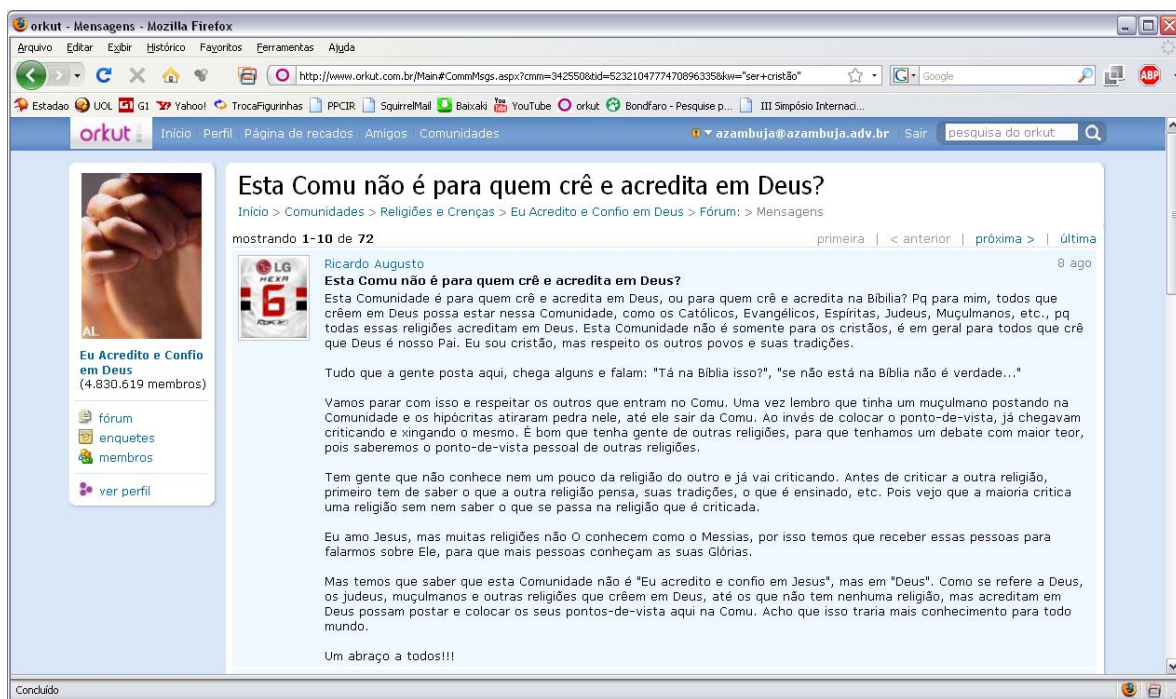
orkut - Mensagens - Mozilla Firefox

Arquivo Editar Exibir Histórico Favoritos Ferramentas Ajuda

http://www.orkut.com.br/Main#CommMsgs.aspx?cmm=342550&tid=5232104777470896335&kw="ser+cristão"

Google

ABP

Estadao UOL G1 Yahoo! TrocaFigurinhas PPCIR SquirrelMail Baixaki YouTube orkut Bondfaro - Pesquise p... III Simpósio Internaci...

orkut Início Perfil Página de recados Amigos Comunidades

azambuja@azambuja.adv.br Sair pesquisa do orkut

AL

Eu Acredito e Confio em Deus
(4.830.619 membros)

fórum
enquetes
membros

ver perfil

Esta Comu não é para quem crê e acredita em Deus?

Início > Comunidades > Religiões e Crenças > Eu Acredito e Confio em Deus > Fórum: > Mensagens

mostrando 1-10 de 72

primeira | < anterior | próxima > | última

LG HEXA 6

Ricardo Augusto

8 ago

Esta Comu não é para quem crê e acredita em Deus?

Esta Comunidade é para quem crê e acredita em Deus, ou para quem crê e acredita na Bíbilia? Pq para mim, todos que crêem em Deus possa estar nessa Comunidade, como os Católicos, Evangélicos, Espíritas, Judeus, Muçulmanos, etc., pq todas essas religiões acreditam em Deus. Esta Comunidade não é somente para os cristãos, é em geral para todos que crê que Deus é nosso Pai. Eu sou cristão, mas respeito os outros povos e suas tradições.

Tudo que a gente posta aqui, chega alguns e falam: "Tá na Bíblia isso?", "se não está na Bíblia não é verdade..."

Vamos parar com isso e respeitar os outros que entram no Comu. Uma vez lembro que tinha um muçulmano postando na Comunidade e os hipócritas atiraram pedra nele, até ele sair da Comu. Ao invés de colocar o ponto-de-vista, já chegavam criticando e xingando o mesmo. É bom que tenha gente de outras religiões, para que tenhamos um debate com maior teor, pois saberemos o ponto-de-vista pessoal de outras religiões.

Tem gente que não conhece nem um pouco da religião do outro e já vai criticando. Antes de criticar a outra religião, primeiro tem de saber o que a outra religião pensa, suas tradições, o que é ensinado, etc. Pois vejo que a maioria critica uma religião sem nem saber o que se passa na religião que é criticada.

Eu amo Jesus, mas muitas religiões não O conhecem como o Messias, por isso temos que receber essas pessoas para falarmos sobre Ele, para que mais pessoas conheçam as suas Glórias.

Mas temos que saber que esta Comunidade não é "Eu acredito e confio em Jesus", mas em "Deus". Como se refere a Deus, os judeus, muçulmanos e outras religiões que crêem em Deus, até os que não tem nenhuma religião, mas acreditam em Deus possam postar e colocar os seus pontos-de-vista aqui na Comu. Acho que isso traria mais conhecimento para todo mundo.

Um abraço a todos!!!

Concluído